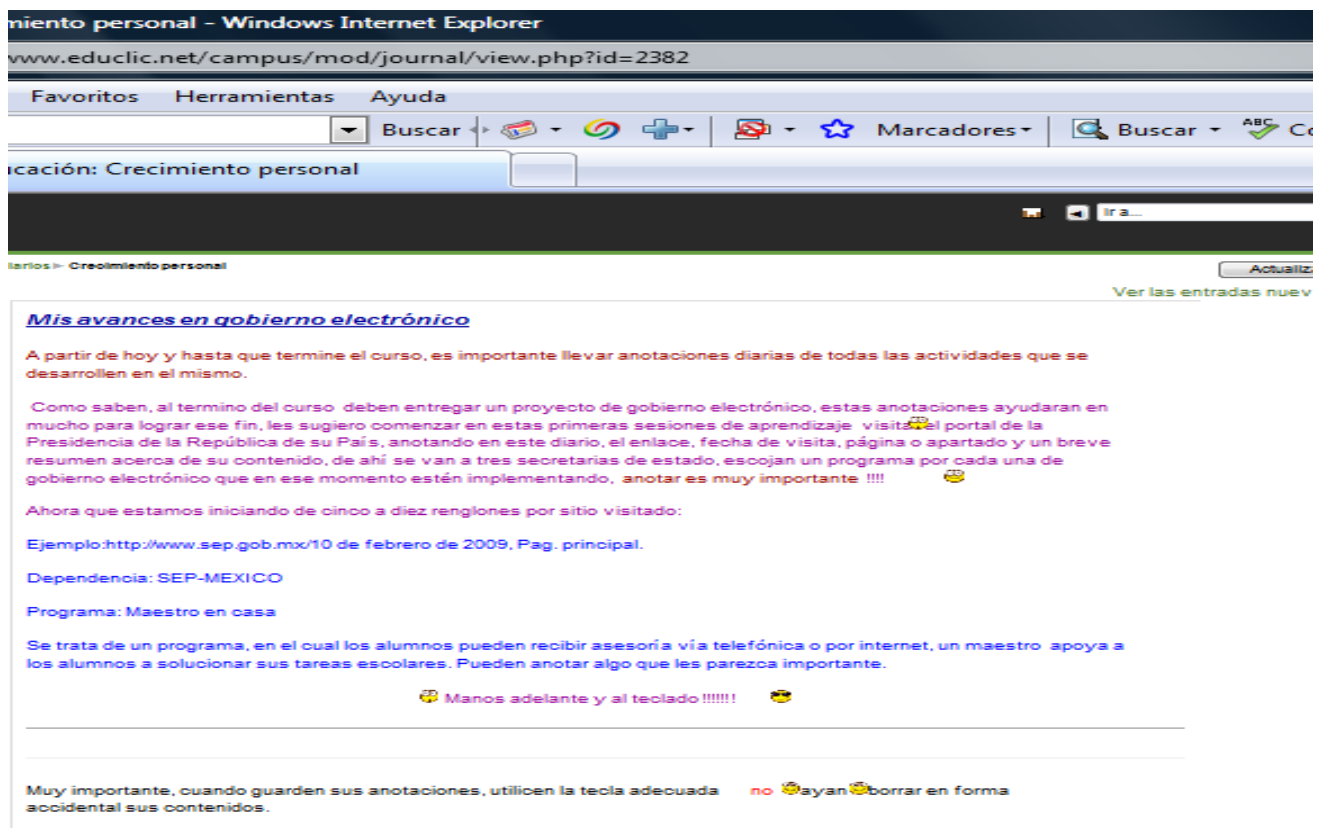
miento personal - Windows Internet Explorer

www.educlic.net/campus/mod/journal/view.php?id=2382

Favoritos Herramientas Ayuda

Buscar Marcadores Buscar Co

ucación: Crecimiento personal

Ir a...

iarios ▸ Crecimiento personal

Actualiz

Ver las entradas nuev

Mis avances en gobierno electrónico

A partir de hoy y hasta que termine el curso, es importante llevar anotaciones diarias de todas las actividades que se desarrollen en el mismo.

Como saben, al termino del curso deben entregar un proyecto de gobierno electrónico, estas anotaciones ayudaran en mucho para lograr ese fin, les sugiero comenzar en estas primeras sesiones de aprendizaje visitar el portal de la Presidencia de la República de su País, anotando en este diario, el enlace, fecha de visita, página o apartado y un breve resumen acerca de su contenido, de ahí se van a tres secretarias de estado, escojan un programa por cada una de gobierno electrónico que en ese momento estén implementando, anotar es muy importante !!!!

Ahora que estamos iniciando de cinco a diez renglones por sitio visitado:

Ejemplo:http://www.sep.gob.mx/10 de febrero de 2009, Pag. principal.

Dependencia: SEP-MEXICO

Programa: Maestro en casa

Se trata de un programa, en el cual los alumnos pueden recibir asesoría vía telefónica o por internet, un maestro apoya a los alumnos a solucionar sus tareas escolares. Pueden anotar algo que les parezca importante.

Manos adelante y al teclado !!!!!!

Muy importante, cuando guarden sus anotaciones, utilicen la tecla adecuada no ayan borrar en forma accidental sus contenidos.